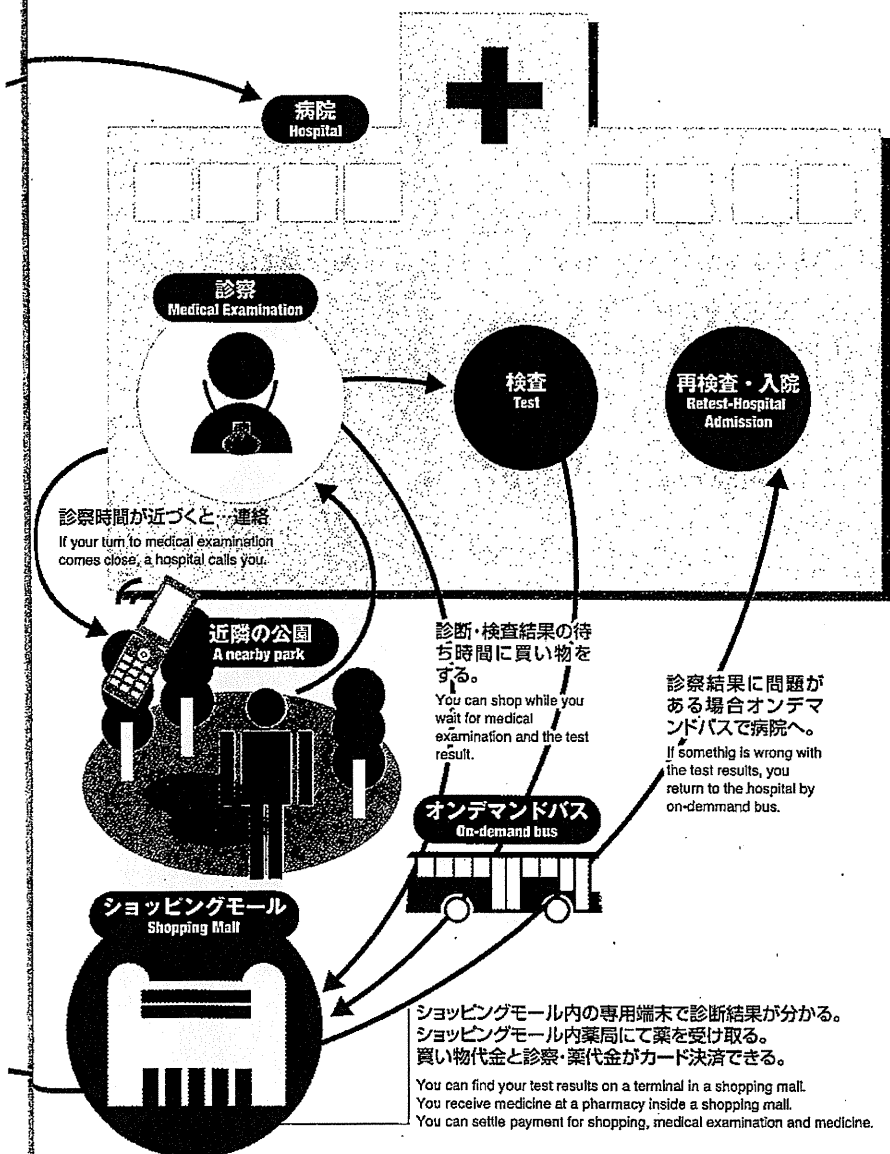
病院
Hospital

診察
Medical Examination

検査
Test

再検査・入院
Retest-Hospital Admission

診察時間が近づくと…連絡
If your turn to medical examination comes close, a hospital calls you.

近隣の公園
A nearby park

診断・検査結果の待ち時間に買い物をする。
You can shop while you wait for medical examination and the test result.

診察結果に問題がある場合オンデマンドバスで病院へ。
If somethig is wrong with the test results, you return to the hospital by on-demmand bus.

オンデマンドバス
On-demand bus

ショッピングモール
Shopping Mall

ショッピングモール内の専用端末で診断結果が分かる。
ショッピングモール内薬局にて薬を受け取る。
買い物代金と診察・薬代金がカード決済できる。

You can find your test results on a terminal in a shopping mall.
You receive medicine at a pharmacy inside a shopping mall.
You can settle payment for shopping, medical examination and medicine.